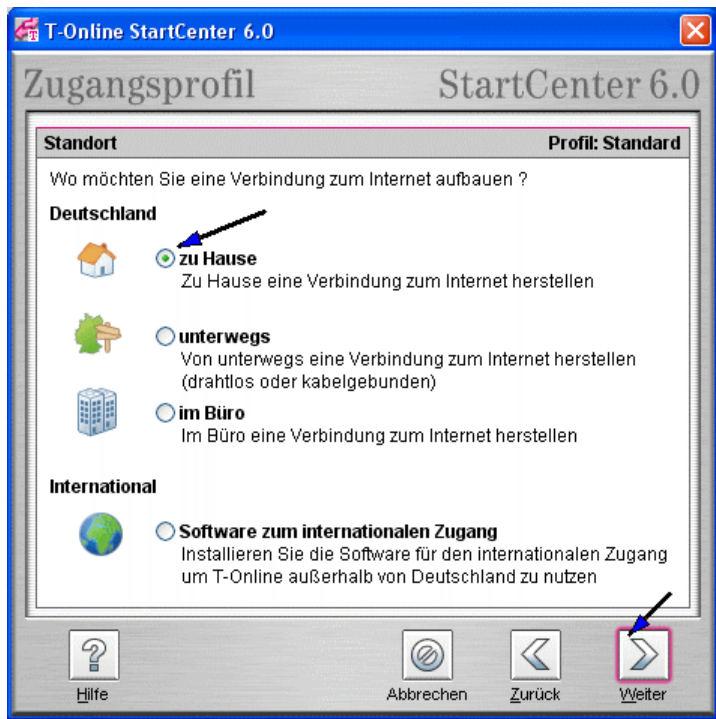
T-Online StartCenter 6.0

Zugangsprofil

StartCenter 6.0

Standort

Profil: Standard

Wo möchten Sie eine Verbindung zum Internet aufbauen ?

Deutschland

zu Hause
Zu Hause eine Verbindung zum Internet herstellen

unterwegs
Von unterwegs eine Verbindung zum Internet herstellen (drahtlos oder kabelgebunden)

im Büro
Im Büro eine Verbindung zum Internet herstellen

International

Software zum internationalen Zugang
Installieren Sie die Software für den internationalen Zugang um T-Online außerhalb von Deutschland zu nutzen

Hilfe

Abbrechen

Zurück

Weiter